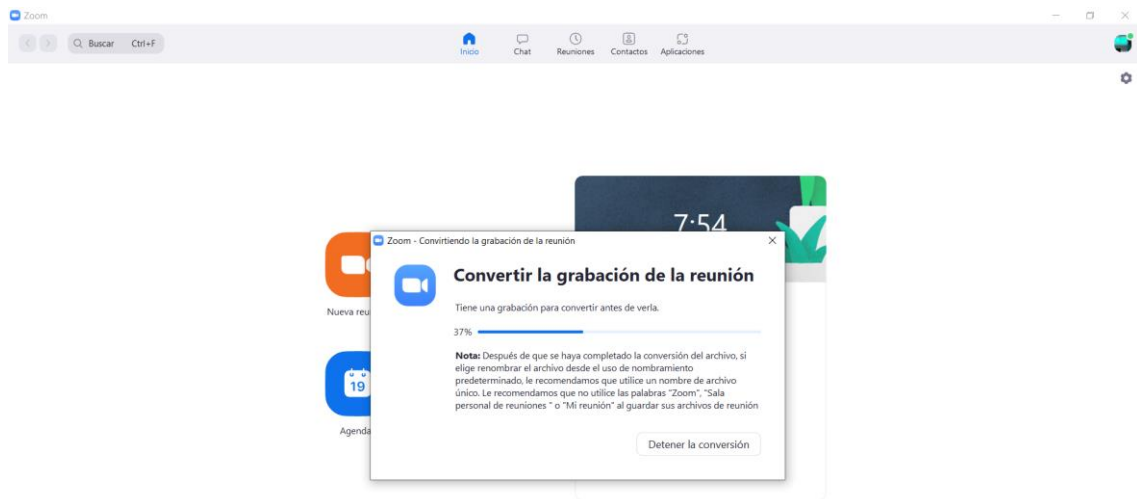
Zoom

Buscar Ctrl+F

Inicio Chat Reuniones Contactos Aplicaciones

7:54

Nueva reu

19

Agenda

Zoom - Convirtiendo la grabación de la reunión

Convertir la grabación de la reunión

Tiene una grabación para convertir antes de verla.

37%

**Nota:** Después de que se haya completado la conversión del archivo, si elige renombrar el archivo desde el uso de nombramiento predeterminado, le recomendamos que utilice un nombre de archivo único. Le recomendamos que no utilice las palabras "Zoom", "Sala personal de reuniones " o "Mi reunión" al guardar sus archivos de reunión

Detener la conversión